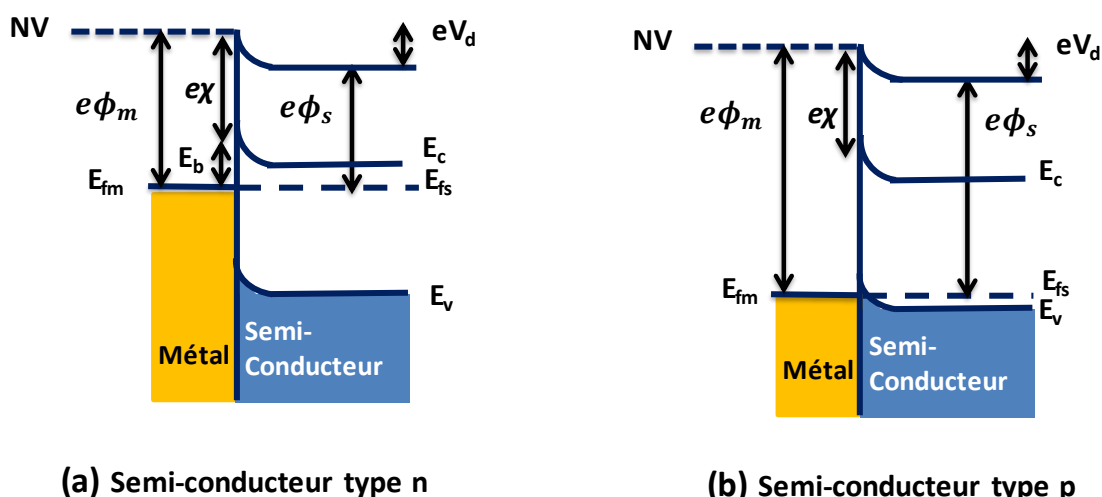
NV

$eV_d$

$e\phi_m$

$e\chi$

$e\phi_s$

$E_b$

$E_c$

$E_{fm}$

$E_{fs}$

$E_v$

Métal

Semi-Conducteur

(a) Semi-conducteur type n

NV

$eV_d$

$e\phi_m$

$e\chi$

$e\phi_s$

$E_c$

$E_{fm}$

$E_{fs}$

$E_v$

Métal

Semi-Conducteur

(b) Semi-conducteur type p